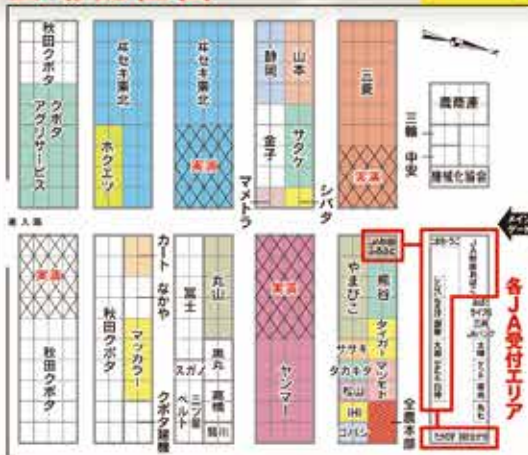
秋田クボタ
クボタアグリサービス
ヰセキ東北
ホクエツ
ヰセキ東北
未満
静岡
山本
金子
サタケ
マメトラ
シバタ
三菱
未満
農機庫
三輪
中央
機械化協会
未満
秋田クボタ
マッカラー
カート
なかや
富士
スガノ
丸山
ベルト
三ツ星
東丸
高橋
クボタ建機
未満
ヤンマー
やまびこ
未満
タイガー
ササキ
マツモト
タカキタ
松山
IHI
コバシ
全農本部
各JA受付エリア